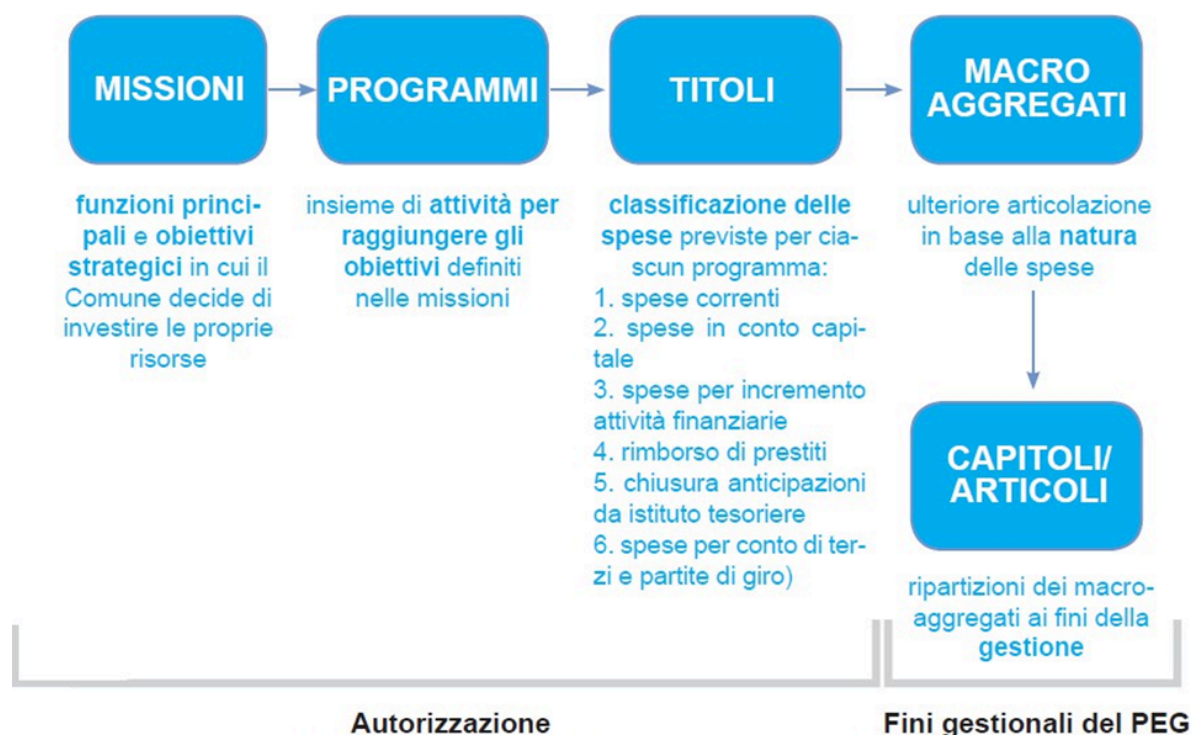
MISSIONI

PROGRAMMI

TITOLI

MACRO AGGREGATI

funzioni principali e obiettivi strategici in cui il Comune decide di investire le proprie risorse

insieme di attività per raggiungere gli obiettivi definiti nelle missioni

classificazione delle spese previste per ciascun programma:
1. spese correnti
2. spese in conto capitale
3. spese per incremento attività finanziarie
4. rimborso di prestiti
5. chiusura anticipazioni da istituto tesoriere
6. spese per conto di terzi e partite di giro)

ulteriore articolazione in base alla natura delle spese

CAPITOLI/ ARTICOLI

ripartizioni dei macroaggregati ai fini della gestione

Autorizzazione

Fini gestionali del PEG